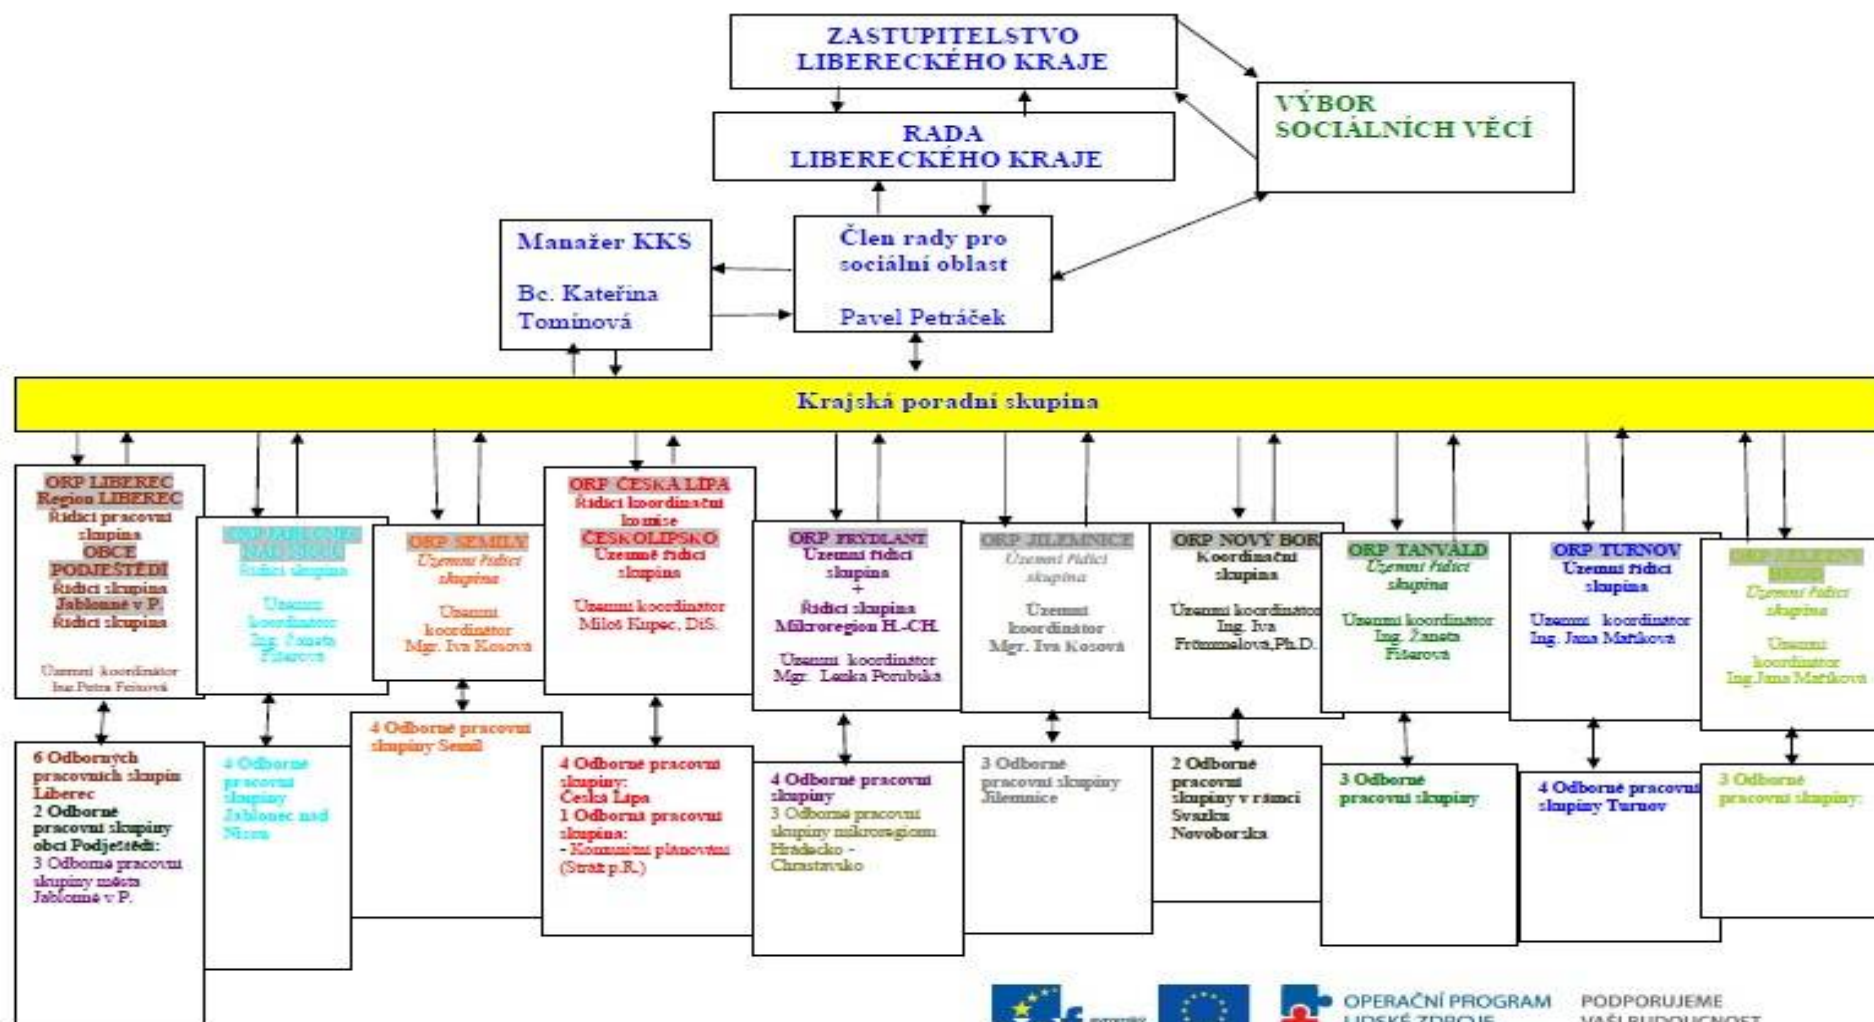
ZASTUPITELSTVO LIBERECKÉHO KRAJE

VÝBOR SOCIÁLNÍCH VĚCÍ

RADA LIBERECKÉHO KRAJE

Manažer KKS

Bc. Kateřina Tominová

Člen rady pro sociální oblast

Pavel Petráček

Krajská poradní skupina

ORP LIBEREC Region LIBEREC Řídící pracovní skupina OBCE PODJEŠTĚDÍ Řídící skupina Jablonné v P. Řídící skupina

Územní koordinátor Ing.Petra Feixová

ORP JABLONEC NAD NISOU Řídící skupina

Územní koordinátor Ing. Žaneta Fišerová

ORP SEMILY Územní řídící skupina

Územní koordinátor Mgr. Iva Kosová

ORP ČESKÁ LÍPA Řídící koordinační komise ČESKOLIPSKO Územně řídící skupina

Územní koordinátor Miloš Kupec, DiS.

ORP FRÝDLANT Územní řídící skupina + Řídící skupina Mikroregion H.-CH.

Územní koordinátor Mgr. Lenka Porubská

ORP JILEMNICE Územní řídící skupina

Územní koordinátor Mgr. Iva Kosová

ORP NOVÝ BOR Koordinační skupina

Územní koordinátor Ing. Iva Frömmelová,Ph.D.

ORP TANVALD Územní řídící skupina

Územní koordinátor Ing. Žaneta Fišerová

ORP TURNOV Územní řídící skupina

Územní koordinátor Ing. Jana Maťková

ORP ŽELEZNÝ BROD Územní řídící skupina

Územní koordinátor Ing.Jana Maťková

6 Odborných pracovních skupin Liberec
2 Odborné pracovní skupiny obcí Podještědí:
3 Odborné pracovní skupiny města Jablonné v P.

4 Odborné pracovní skupiny Jablonec nad Nisou

4 Odborné pracovní skupiny Semil

4 Odborné pracovní skupiny: Česká Lípa
1 Odborná pracovní skupina:
- Komunitní plánování (Stráž p.R.)

4 Odborné pracovní skupiny
3 Odborné pracovní skupiny mikroregionu Hrádecko - Chrastavsko

3 Odborné pracovní skupiny Jilemnice

2 Odborné pracovní skupiny v rámci Svazku Novoborska

3 Odborné pracovní skupiny

4 Odborné pracovní skupiny Turnov

3 Odborné pracovní skupiny

OPERAČNÍ PROGRAM LIDSKÉ ZDROJE

PODPORUJEME VAŠI BUDOUCNOST